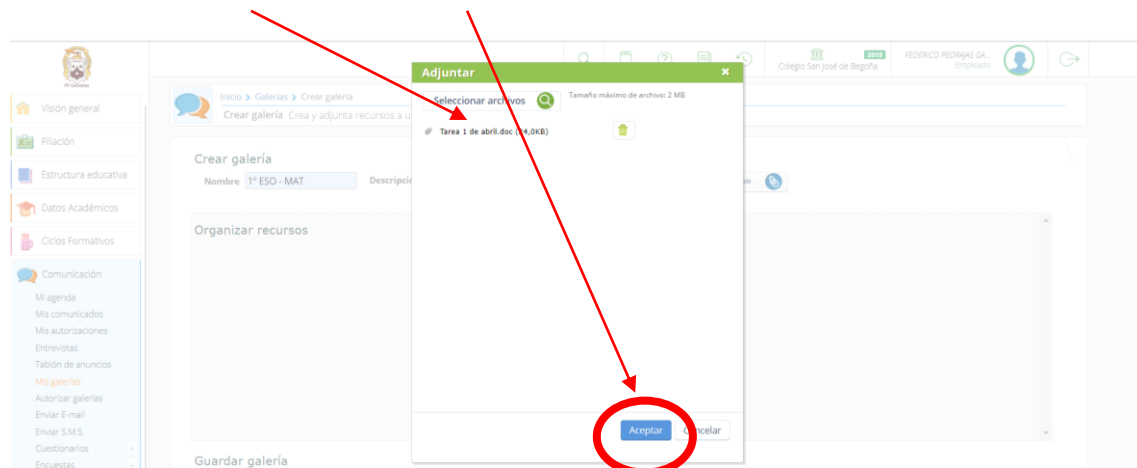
Colegio San José de Begoña
2019
FEDERICO PEDRAJAS GA...
Empleado

Visión general
Filiación
Estructura educativa
Datos Académicos
Ciclos Formativos
Comunicación
Mi agenda
Mis comunicados
Mis autorizaciones
Entrevistas
Tablón de anuncios
Mis galerías
Autorizar galerías
Enviar E-mail
Enviar S.M.S.
Cuestionarios
Encuestas

Inicio > Galerías > Crear galería
Crear galería Crea y adjunta recursos a u

Crear galería
Nombre 1º ESO - MAT
Descripci

Organizar recursos

Guardar galería

Adjuntar
Seleccionar archivos
Tamaño máximo de archivo: 2 MB
Tarea 1 de abril.doc (24,0KB)
Aceptar
Cancelar